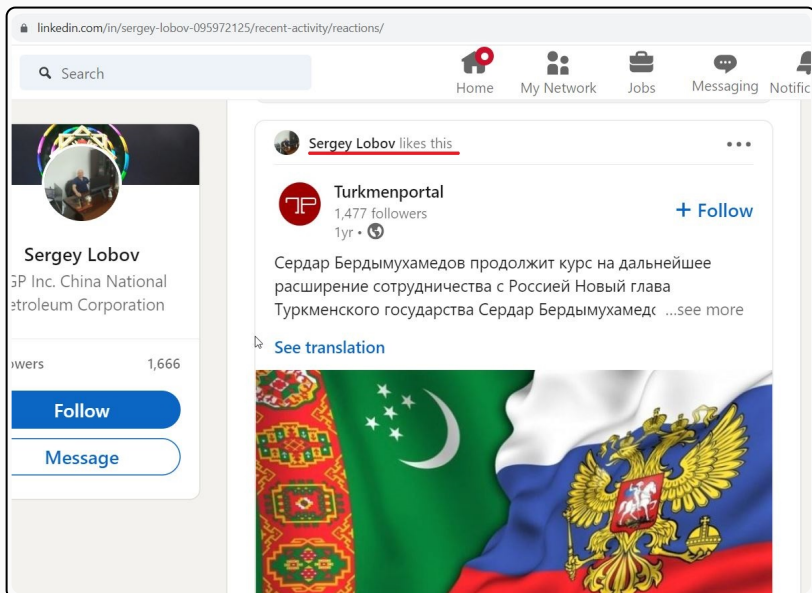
linkedin.com/in/sergey-lobov-095972125/recent-activity/reactions/

Search

Home My Network Jobs Messaging Notific

Sergey Lobov likes this

•••

Turkmenportal
1,477 followers
1yr •

+ Follow

Сердар Бердымухамедов продолжит курс на дальнейшее расширение сотрудничества с Россией Новый глава Туркменского государства Сердар Бердымухамедс …see more

See translation

Sergey Lobov
GP Inc. China National
etroleum Corporation

owers 1,666

Follow

Message